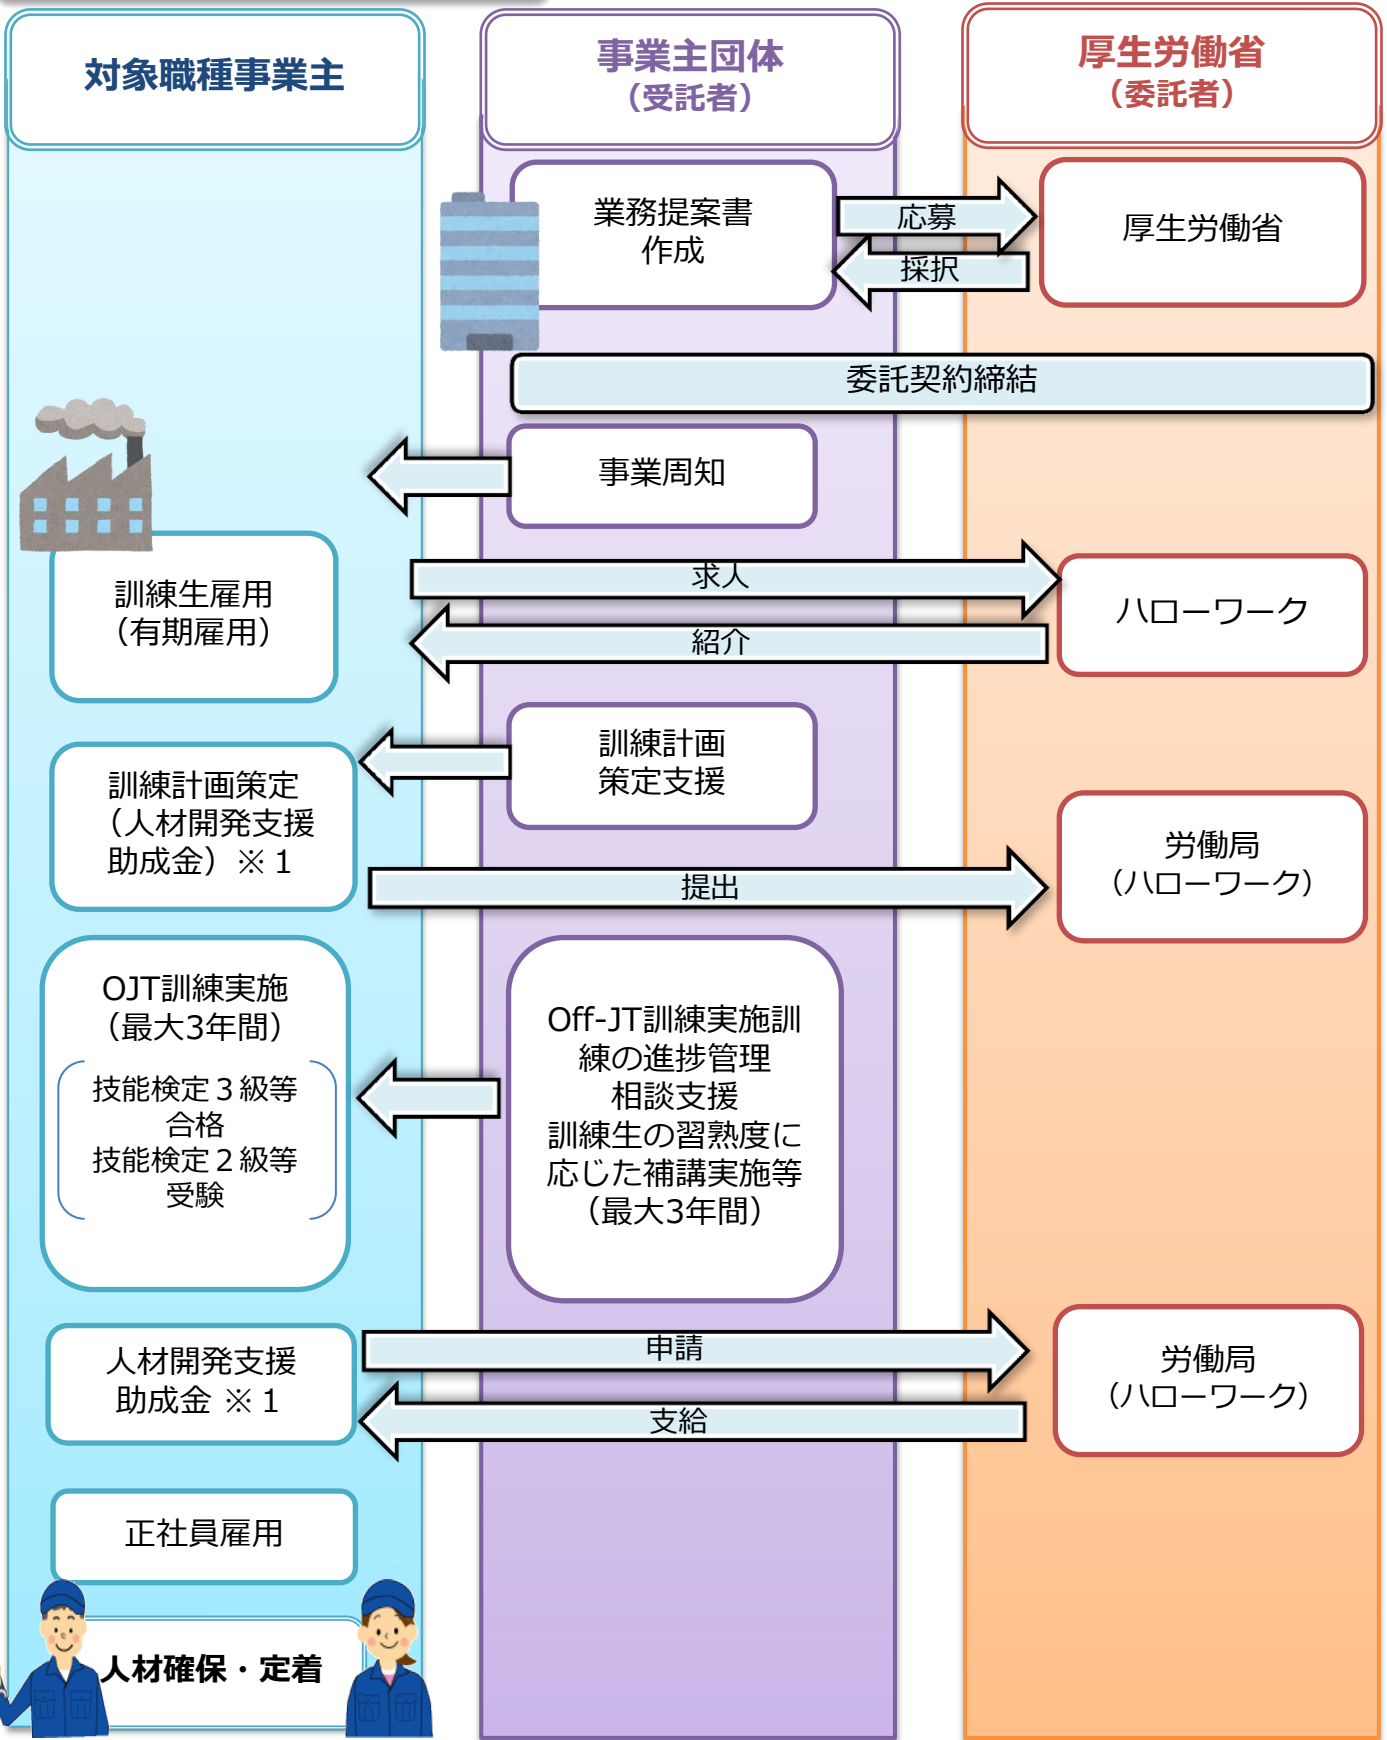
対象職種事業主

事業主団体
（受託者）

厚生労働省
（委託者）

業務提案書作成

応募

採択

厚生労働省

委託契約締結

事業周知

訓練生雇用
（有期雇用）

求人

紹介

ハローワーク

訓練計画策定支援

訓練計画策定
（人材開発支援助成金）※１

提出

労働局
（ハローワーク）

OJT訓練実施
（最大3年間）

技能検定３級等合格
技能検定２級等受験

Off-JT訓練実施訓練の進捗管理
相談支援
訓練生の習熟度に応じた補講実施等
（最大3年間）

人材開発支援助成金 ※１

申請

支給

労働局
（ハローワーク）

正社員雇用

人材確保・定着